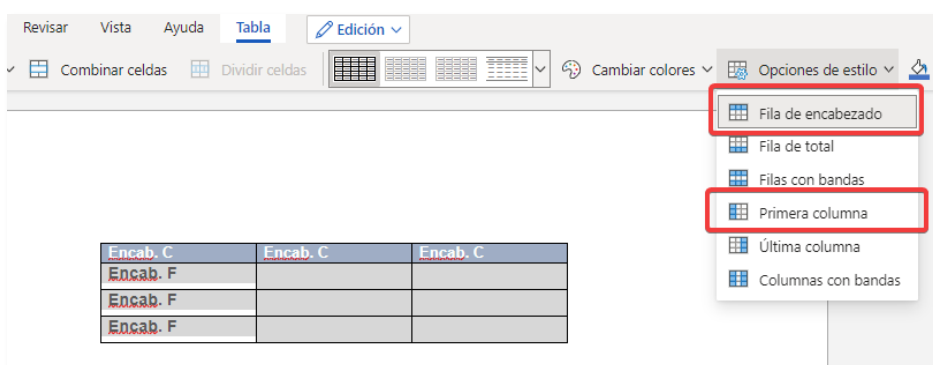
Revisar Vista Ayuda Tabla Edición

Combinar celdas Dividir celdas Cambiar colores Opciones de estilo

Fila de encabezado
Fila de total
Filas con bandas
Primera columna
Última columna
Columnas con bandas

| Encab. C | Encab. C | Encab. C |
|---|---|---|
| Encab. F | | |
| Encab. F | | |
| Encab. F | | |